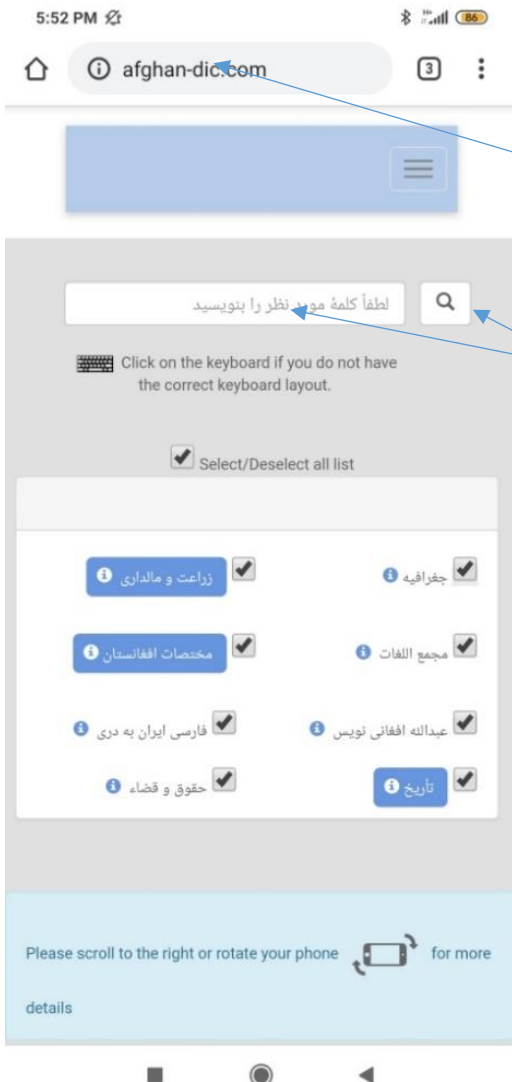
5:52 PM

86

afghan-dic.com

3

لطفاً کلمهٔ مورد نظر را بنویسید

Click on the keyboard if you do not have the correct keyboard layout.

Select/Deselect all list

زراعت و مالداری

جغرافیه

مختصات افغانستان

مجمع اللغات

فارسی ایران به دری

عبدالله افغانی نویس

حقوق و قضاء

تاریخ

Please scroll to the right or rotate your phone for more details